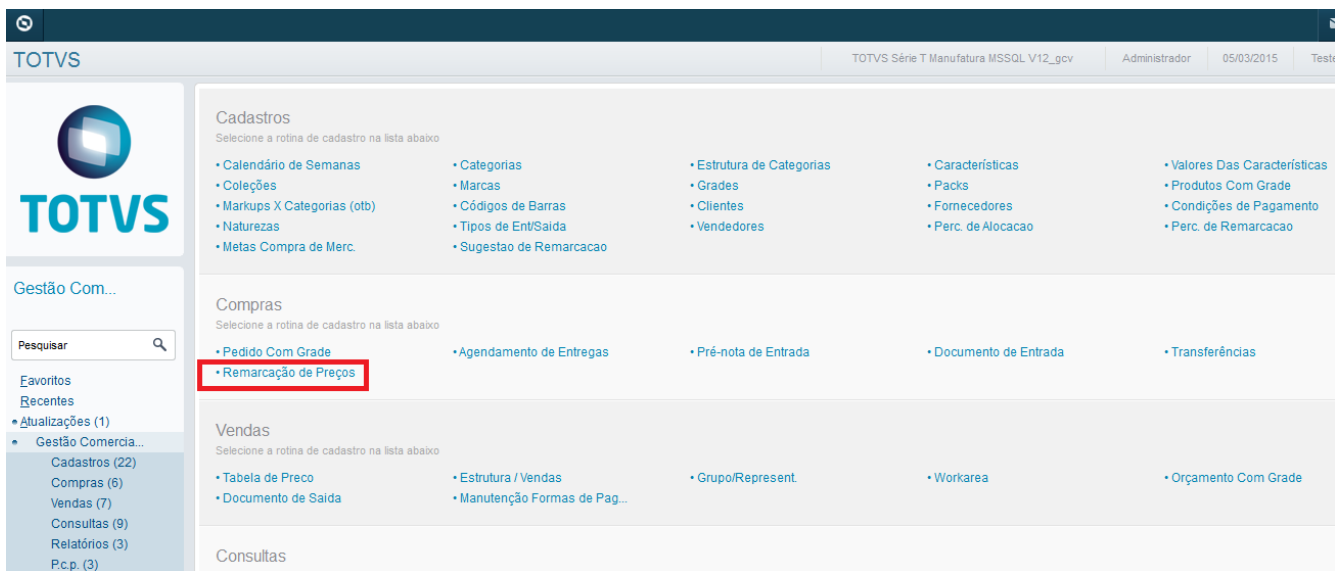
TOTVS

TOTVS Série T Manufatura MSSQL V12_gcv | Administrador | 05/03/2015 | Teste

TOTVS

Gestão Com...

Pesquisar

Favoritos
Recentes
• Atualizações (1)
• Gestão Comercia...
Cadastros (22)
Compras (6)
Vendas (7)
Consultas (9)
Relatórios (3)
P.c.p. (3)

Cadastros
Selecione a rotina de cadastro na lista abaixo
• Calendário de Semanas
• Coleções
• Markups X Categorias (otb)
• Naturezas
• Metas Compra de Merc.
• Categorias
• Marcas
• Códigos de Barras
• Tipos de Ent/Saida
• Sugestao de Remarcacao
• Estrutura de Categorias
• Grades
• Clientes
• Vendedores
• Características
• Packs
• Fornecedores
• Perc. de Alocacao
• Valores Das Características
• Produtos Com Grade
• Condições de Pagamento
• Perc. de Remarcacao

Compras
Selecione a rotina de cadastro na lista abaixo
• Pedido Com Grade
• Remarcação de Preços
• Agendamento de Entregas
• Pré-nota de Entrada
• Documento de Entrada
• Transferências

Vendas
Selecione a rotina de cadastro na lista abaixo
• Tabela de Preco
• Documento de Saida
• Estrutura / Vendas
• Manutenção Formas de Pag...
• Grupo/Represent.
• Workarea
• Orçamento Com Grade

Consultas